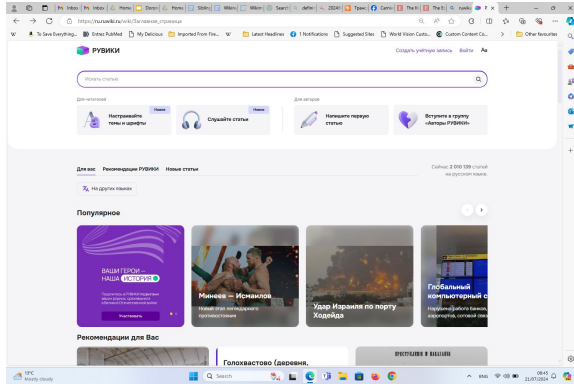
Inbox | Inbox | Home | Doctor | Home | Sbitn | Wikim | Wikim | Search | define | 2024 | Транс | Cann | The B | The B | The E | ruwiki | Р

https://ru.ruwiki.ru/wiki/Заглавная_страница

To Save Everything... Entrez PubMed My Delicious Imported From Fire... W Latest Headlines 1 Notifications Suggested Sites World Vision Custo... Custom Content Co... Other favourites

РУВИКИ

Создать учётную запись Войти Аа

Искать статьи

Для читателей

Новое
Настраивайте темы и шрифты

Новое
Слушайте статьи

Для авторов

Напишите первую статью

Вступите в группу «Авторы РУВИКИ»

Для вас Рекомендации РУВИКИ Новые статьи

Сейчас 2 010 139 статей на русском языке

На других языках

Популярное

ВАШИ ГЕРОИ — НАША ИСТОРИЯ

Участвовать

Минеев — Исмаилов
Новый этап легендарного противостояния

Удар Израиля по порту Ходейда

Глобальный компьютерный с
Нарушена работа банков, аэропортов, сотовой связ

Рекомендации для Вас

Голохвастово (деревня,

19°C Mostly cloudy

Search

ENG 09:45 21/07/2024